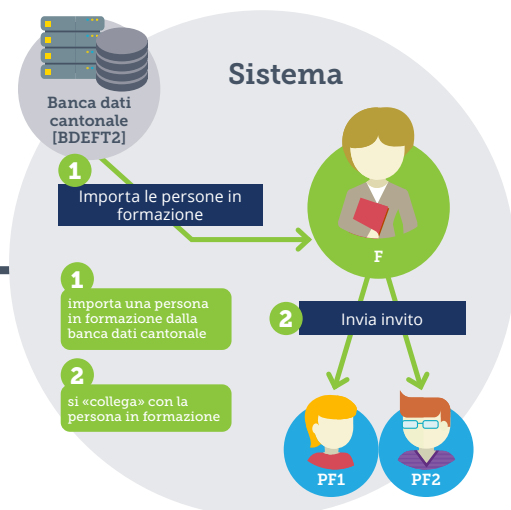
Sistema

Banca dati cantonale [BDEFT2]

1 Importa le persone in formazione

F

1 importa una persona in formazione dalla banca dati cantonale

2 Invia invito

2 si «collega» con la persona in formazione

PF1

PF2